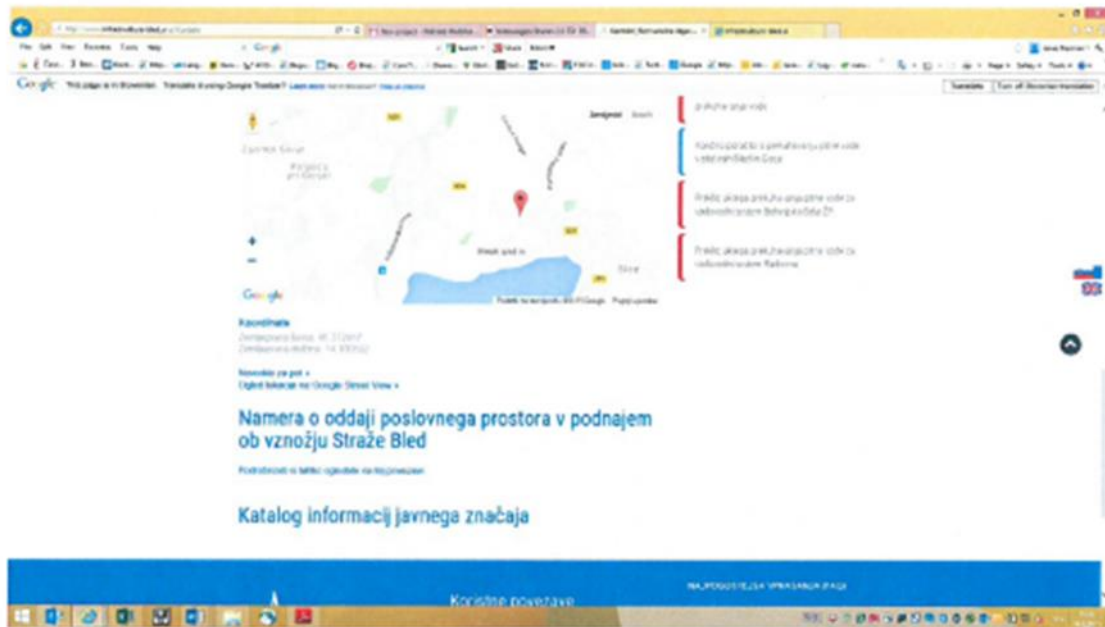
Google

Koordinate

Navodila za pot »
Ogled lokacije na Google Street View »

Namera o oddaji poslovnega prostora v podnajem ob vznožju Straže Bled

Katalog informacij javnega značaja

Koristne povezave

NAJPOGOSTEJŠA VPRAŠANJA (FAQ)

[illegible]